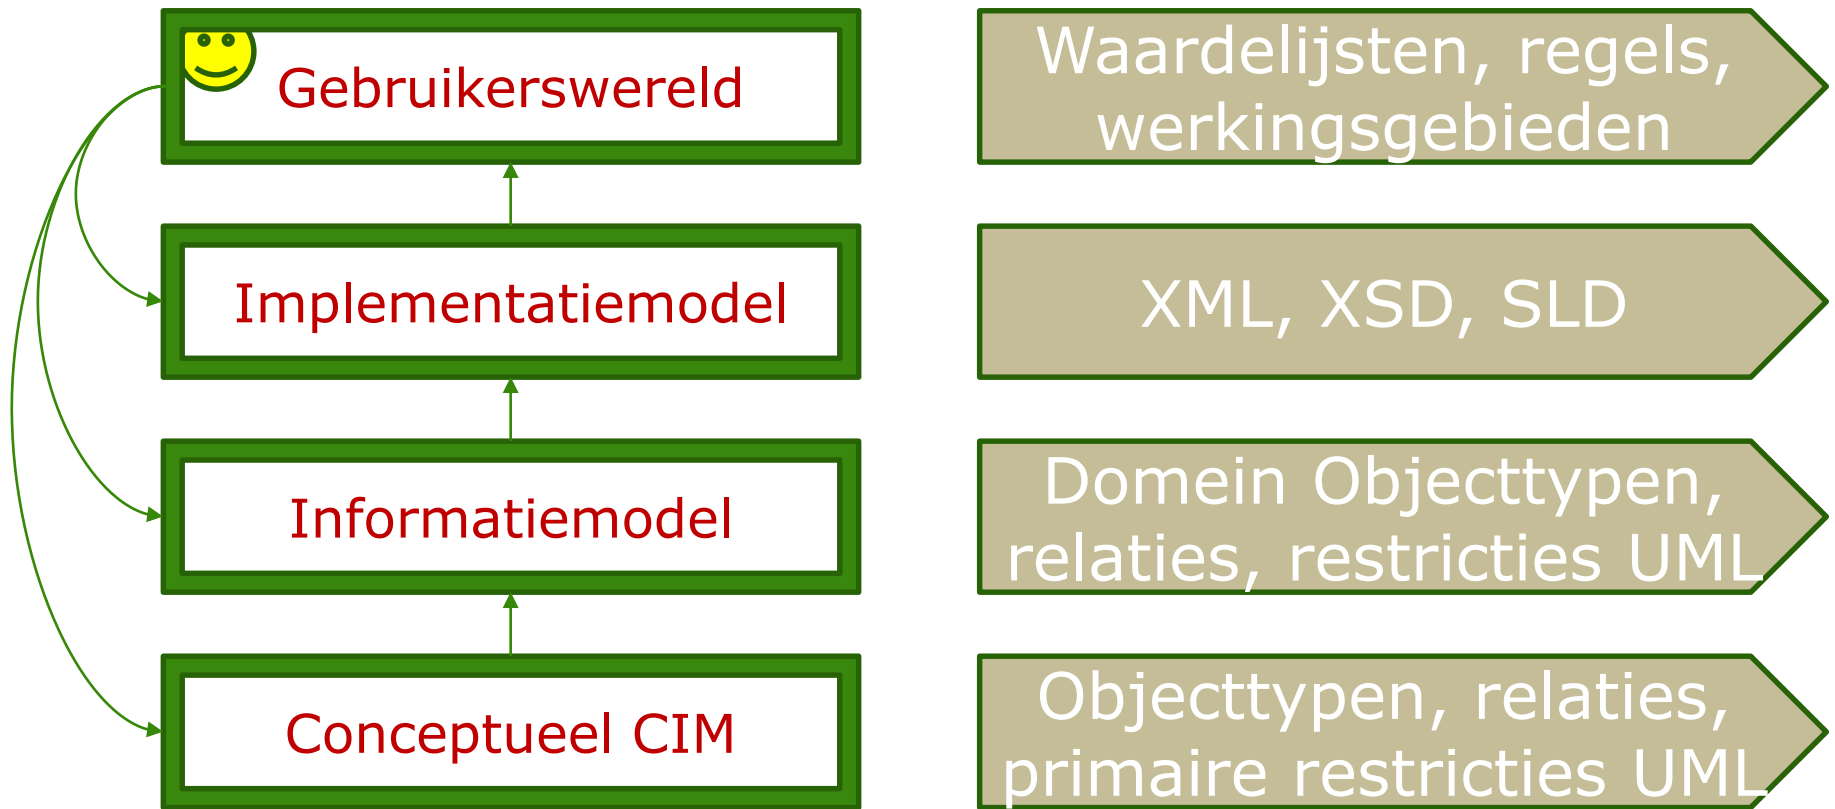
Gebruikerswereld

Waardelijsten, regels, werkingsgebieden

Implementatiemodel

XML, XSD, SLD

Informatiemodel

Domein Objecttypen, relaties, restricties UML

Conceptueel CIM

Objecttypen, relaties, primaire restricties UML